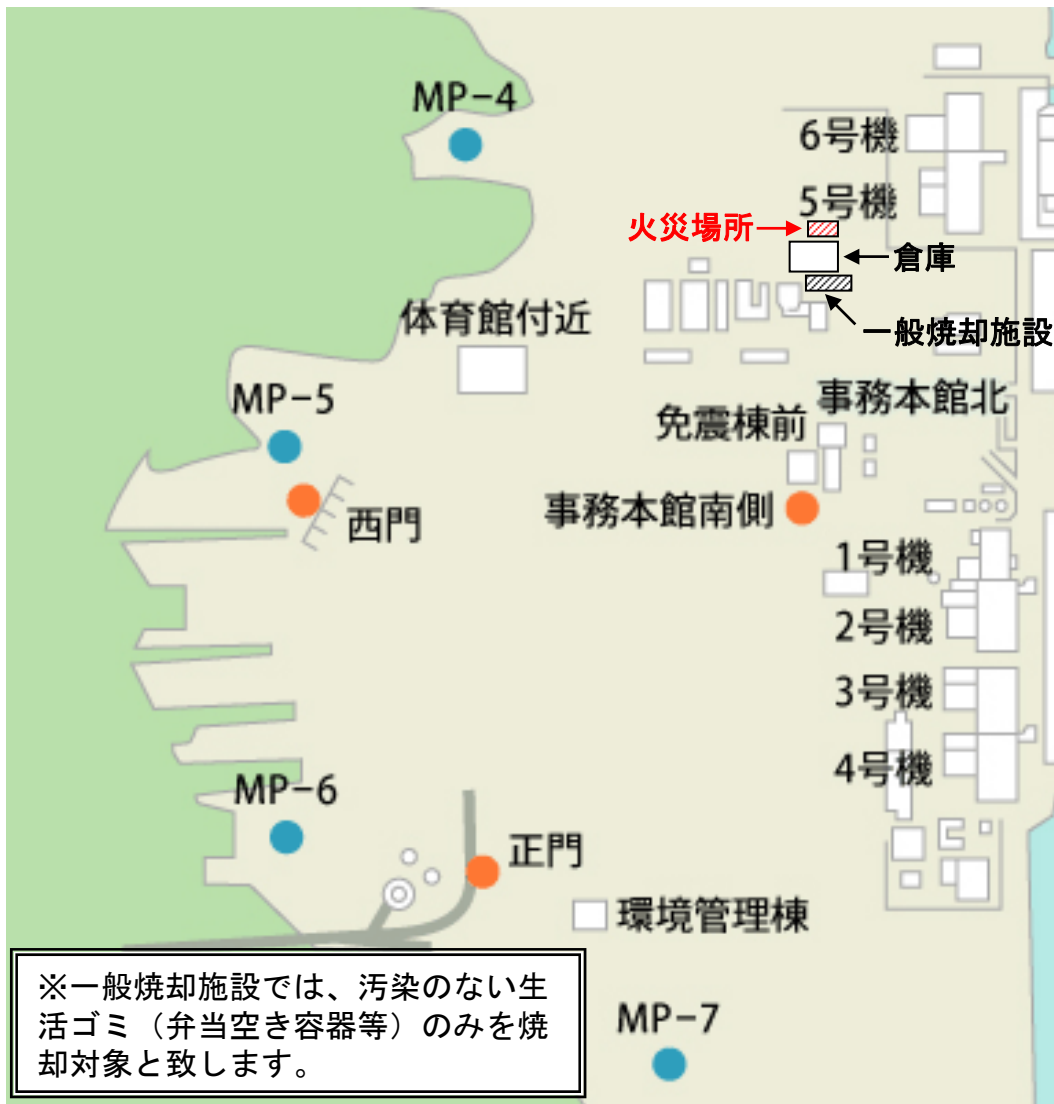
MP−4

6号機

5号機

火災場所

倉庫

一般焼却施設

体育館付近

MP−5

事務本館北

免震棟前

西門

事務本館南側

1号機

2号機

3号機

4号機

MP−6

正門

環境管理棟

※一般焼却施設では、汚染のない生活ゴミ（弁当空き容器等）のみを焼却対象と致します。

MP−7